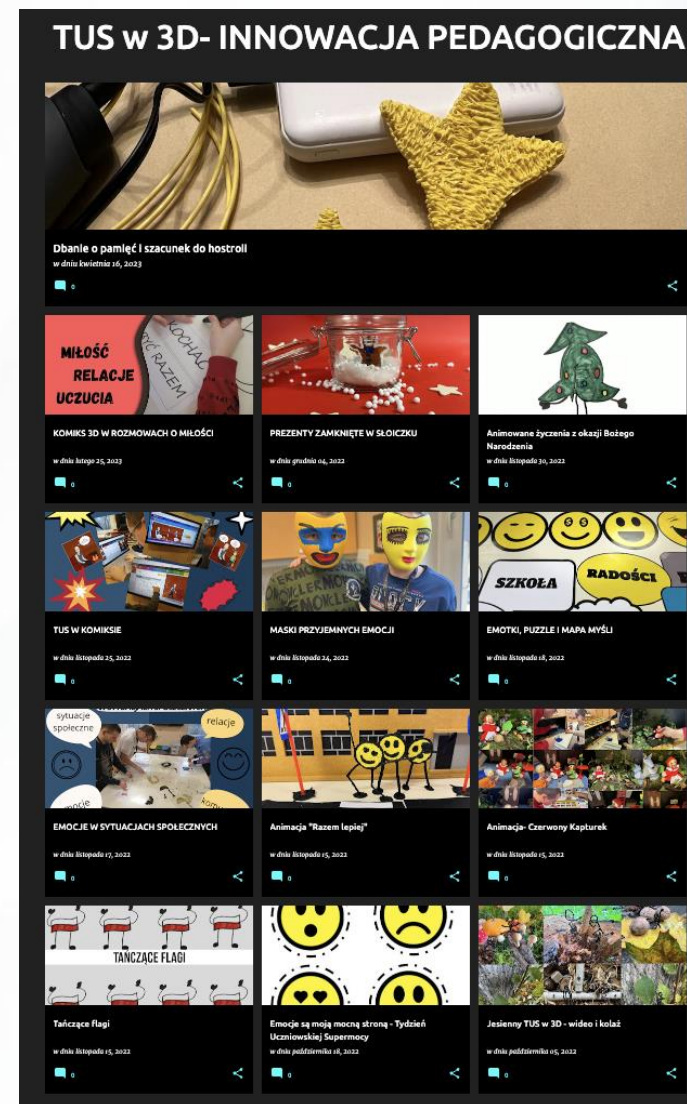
TUS w 3D- INNOWACJA PEDAGOGICZNA

Dbanie o pamięć i szacunek do hostroli
w dniu kwietnia 16, 2023
0

MIŁOŚĆ
RELACJE
UCZUCIA
KOCHAĆ
BYĆ RAZEM

KOMIKS 3D W ROZMOWACH O MIŁOŚCI
w dniu lutego 25, 2023
0

PREZENTY ZAMKNIĘTE W SŁOICZKU
w dniu grudnia 04, 2022
0

Animowane życzenia z okazji Bożego Narodzenia
w dniu listopada 30, 2022
0

TUS W KOMIKSIE
w dniu listopada 25, 2022
0

MASKI PRZYJEMNYCH EMOCJI
w dniu listopada 24, 2022
0

SZKOŁA
RADOŚCI

EMOTKI, PUZZLE I MAPA MYŚLI
w dniu listopada 18, 2022
0

sytuacje społeczne
relacje

EMOCJE W SYTUACJACH SPOŁECZNYCH
w dniu listopada 17, 2022
0

Animacja "Razem lepiej"
w dniu listopada 15, 2022
0

Animacja- Czerwony Kapturek
w dniu listopada 15, 2022
0

TAŃCZĄCE FLAGI

Tańczące flagi
w dniu listopada 15, 2022
0

Emocje są moją mocną stroną - Tydzień Uczniowskiej Supermocy
w dniu października 18, 2022
0

Jesienny TUS w 3D - wideo i kolaż
w dniu października 05, 2022
0